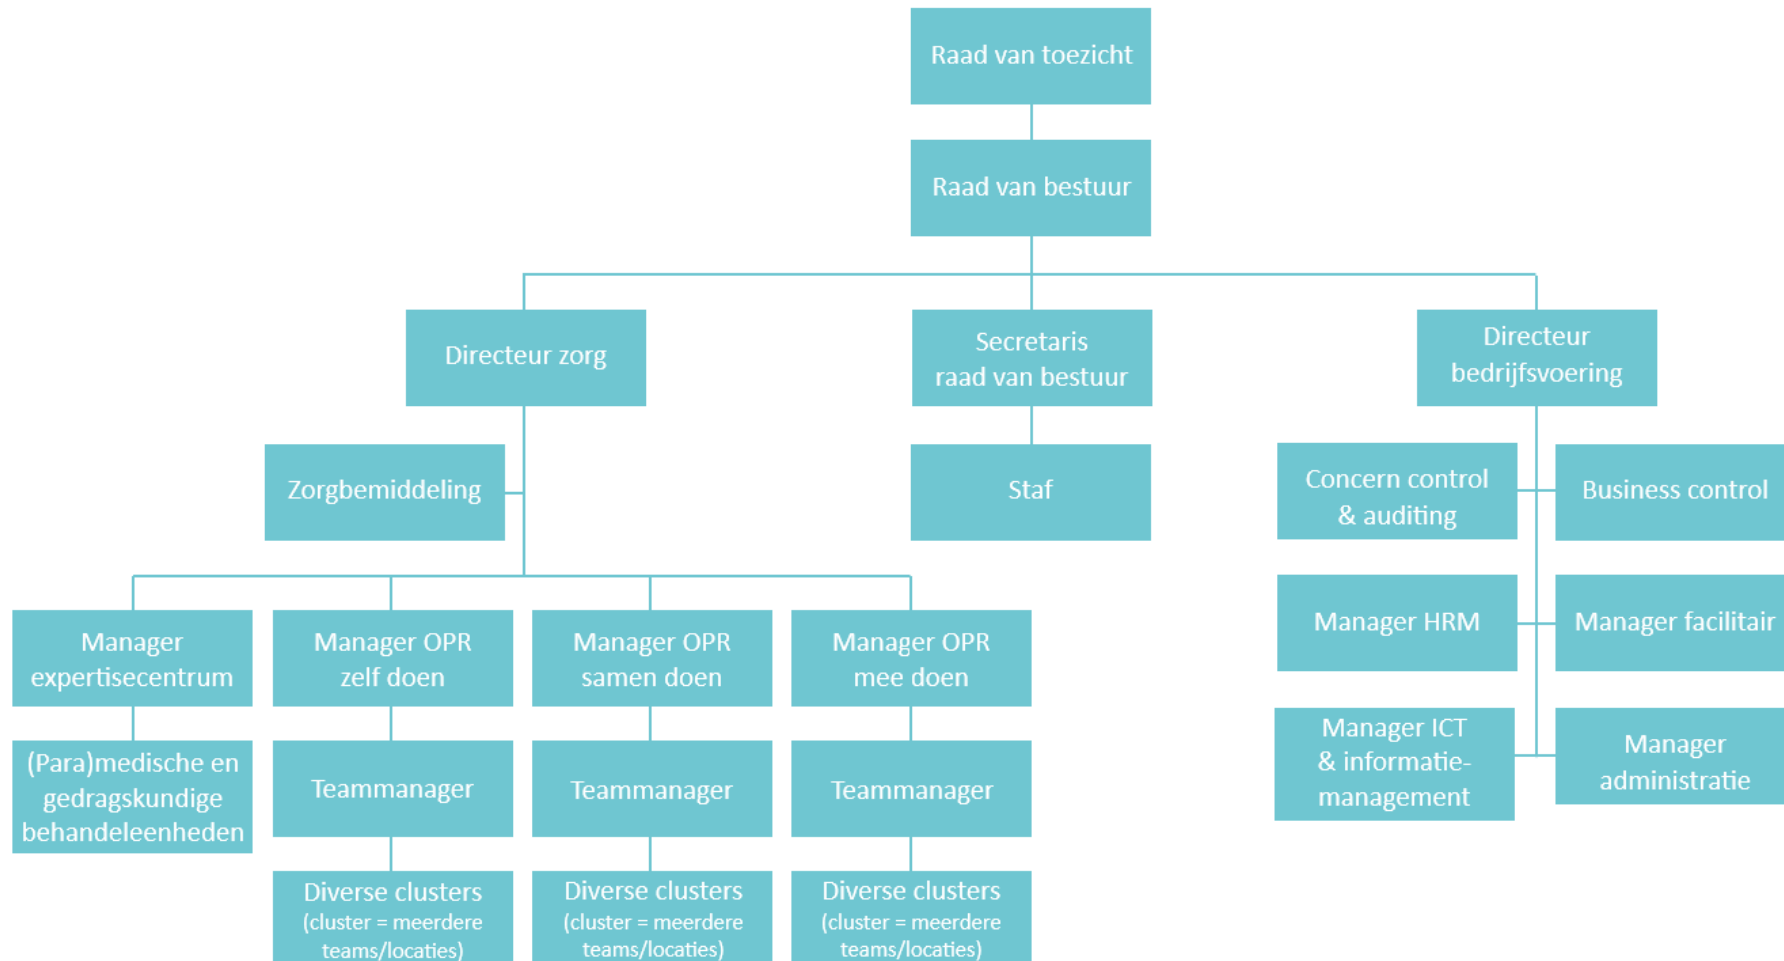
Raad van toezicht

Raad van bestuur

Directeur zorg

Secretaris raad van bestuur

Directeur bedrijfsvoering

Zorgbemiddeling

Staf

Concern control & auditing

Business control

Manager HRM

Manager facilitair

Manager ICT & informatie-management

Manager administratie

Manager expertisecentrum

Manager OPR zelf doen

Manager OPR samen doen

Manager OPR mee doen

(Para)medische en gedragskundige behandeleenheden

Teammanager

Teammanager

Teammanager

Diverse clusters (cluster = meerdere teams/locaties)

Diverse clusters (cluster = meerdere teams/locaties)

Diverse clusters (cluster = meerdere teams/locaties)